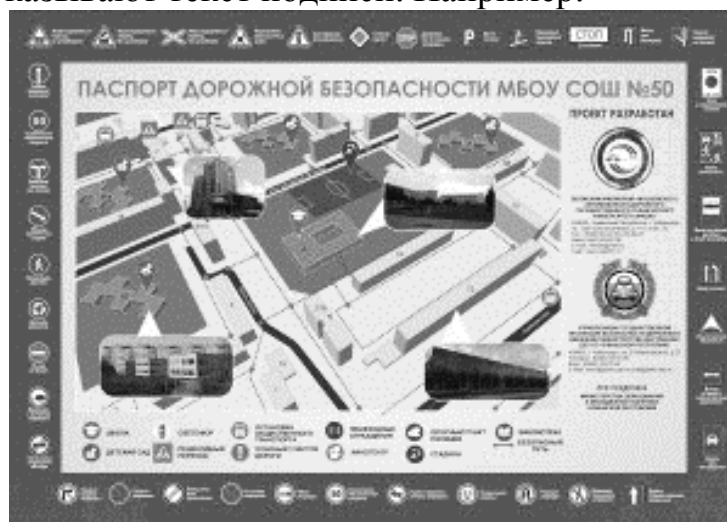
называют текст подписи. Например:

СТОП

ПАСПОРТ ДОРОЖНОЙ БЕЗОПАСНОСТИ МБОУ СОШ №50

ПРОЕКТ РАЗРАБОТАН

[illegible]

ШКОЛА

СВЕТОФОР

ОСТАНОВКА ОБЩЕСТВЕННОГО ТРАНСПОРТА

ТРАМВАЙНЫЕ ОГРАЖДЕНИЯ

ДЕТСКИЙ САД

ПЕШЕХОДНЫЙ ПЕРЕХОД

ФОТОФИКСАЦИЯ

СТАДИОН

БЕЗОПАСНЫЙ ПУТЬ